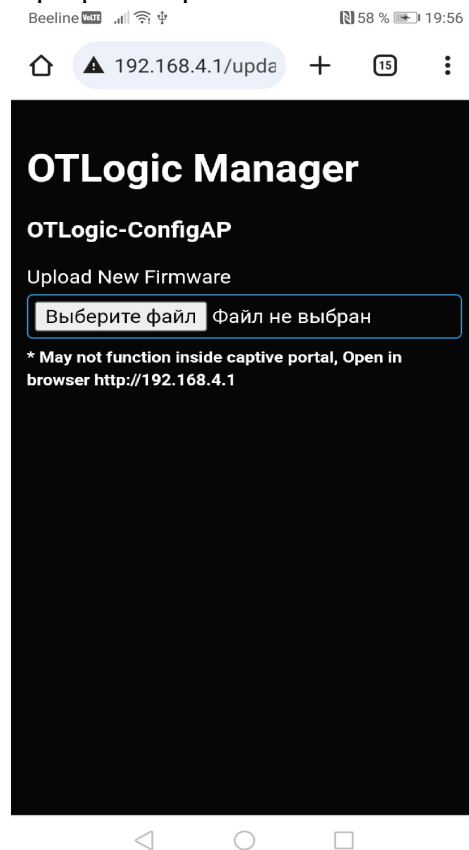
Beeline VoLTE 58 % 19:56

192.168.4.1/upda

15

OTLogic Manager

OTLogic-ConfigAP

Upload New Firmware

Выберите файл Файл не выбран

* May not function inside captive portal, Open in browser http://192.168.4.1